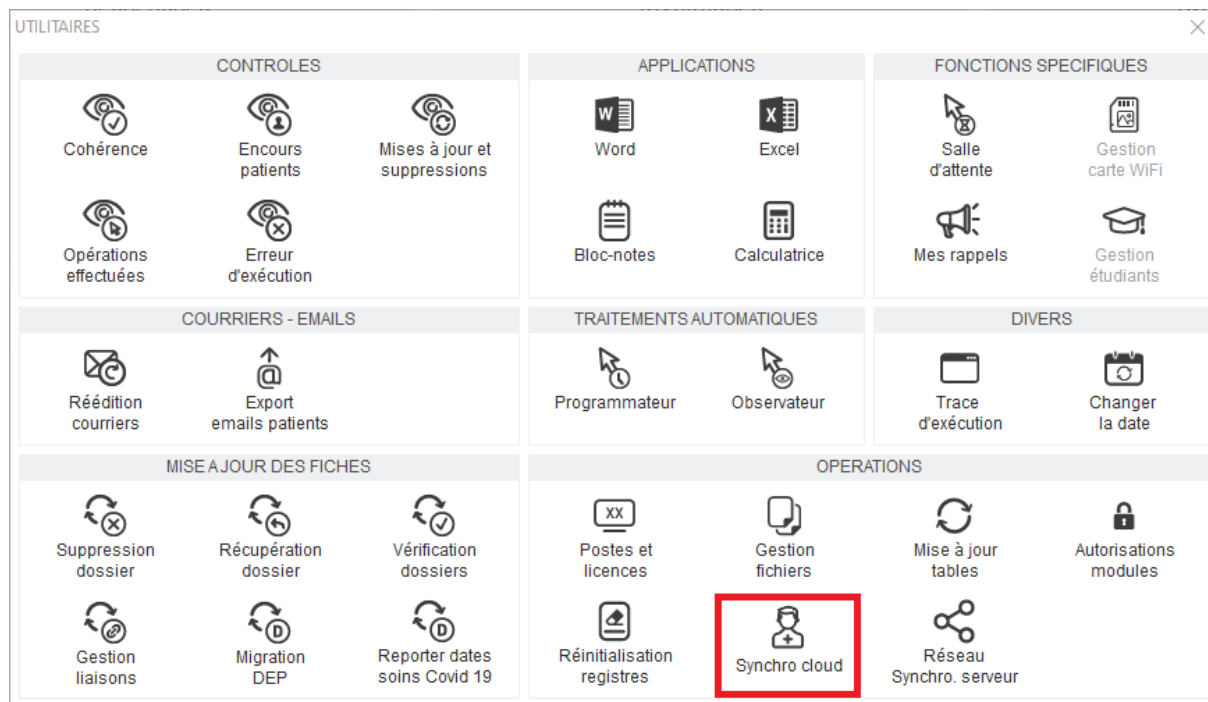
UTILITAIRES

CONTROLES

Cohérence

Encours patients

Mises à jour et suppressions

Opérations effectuées

Erreur d'exécution

APPLICATIONS

W

Word

X

Excel

Bloc-notes

Calculatrice

FONCTIONS SPECIFIQUES

Salle d'attente

Gestion carte WiFi

Mes rappels

Gestion étudiants

COURRIERS - EMAILS

Réédition courriers

Export emails patients

TRAITEMENTS AUTOMATIQUES

Programmateur

Observateur

DIVERS

Trace d'exécution

Changer la date

MISE A JOUR DES FICHES

Suppression dossier

Récupération dossier

Vérification dossiers

Gestion liaisons

Migration DEP

Reporter dates soins Covid 19

OPERATIONS

XX

Postes et licences

Gestion fichiers

Mise à jour tables

Autorisations modules

Réinitialisation registres

Synchro cloud

Réseau Synchro. serveur